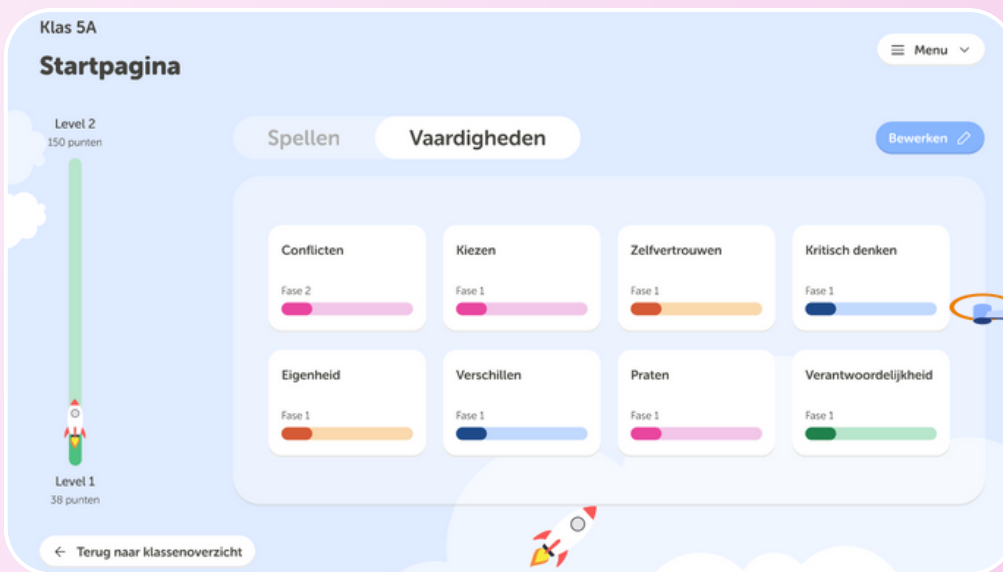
Klas 5A

Startpagina

Menu

Level 2
150 punten

Spellen

Vaardigheden

Bewerken

Conflicten
Fase 2

Kiezen
Fase 1

Zelfvertrouwen
Fase 1

Kritisch denken
Fase 1

Eigenheid
Fase 1

Verschillen
Fase 1

Praten
Fase 1

Verantwoordelijkheid
Fase 1

Level 1
38 punten

← Terug naar klassenoverzicht